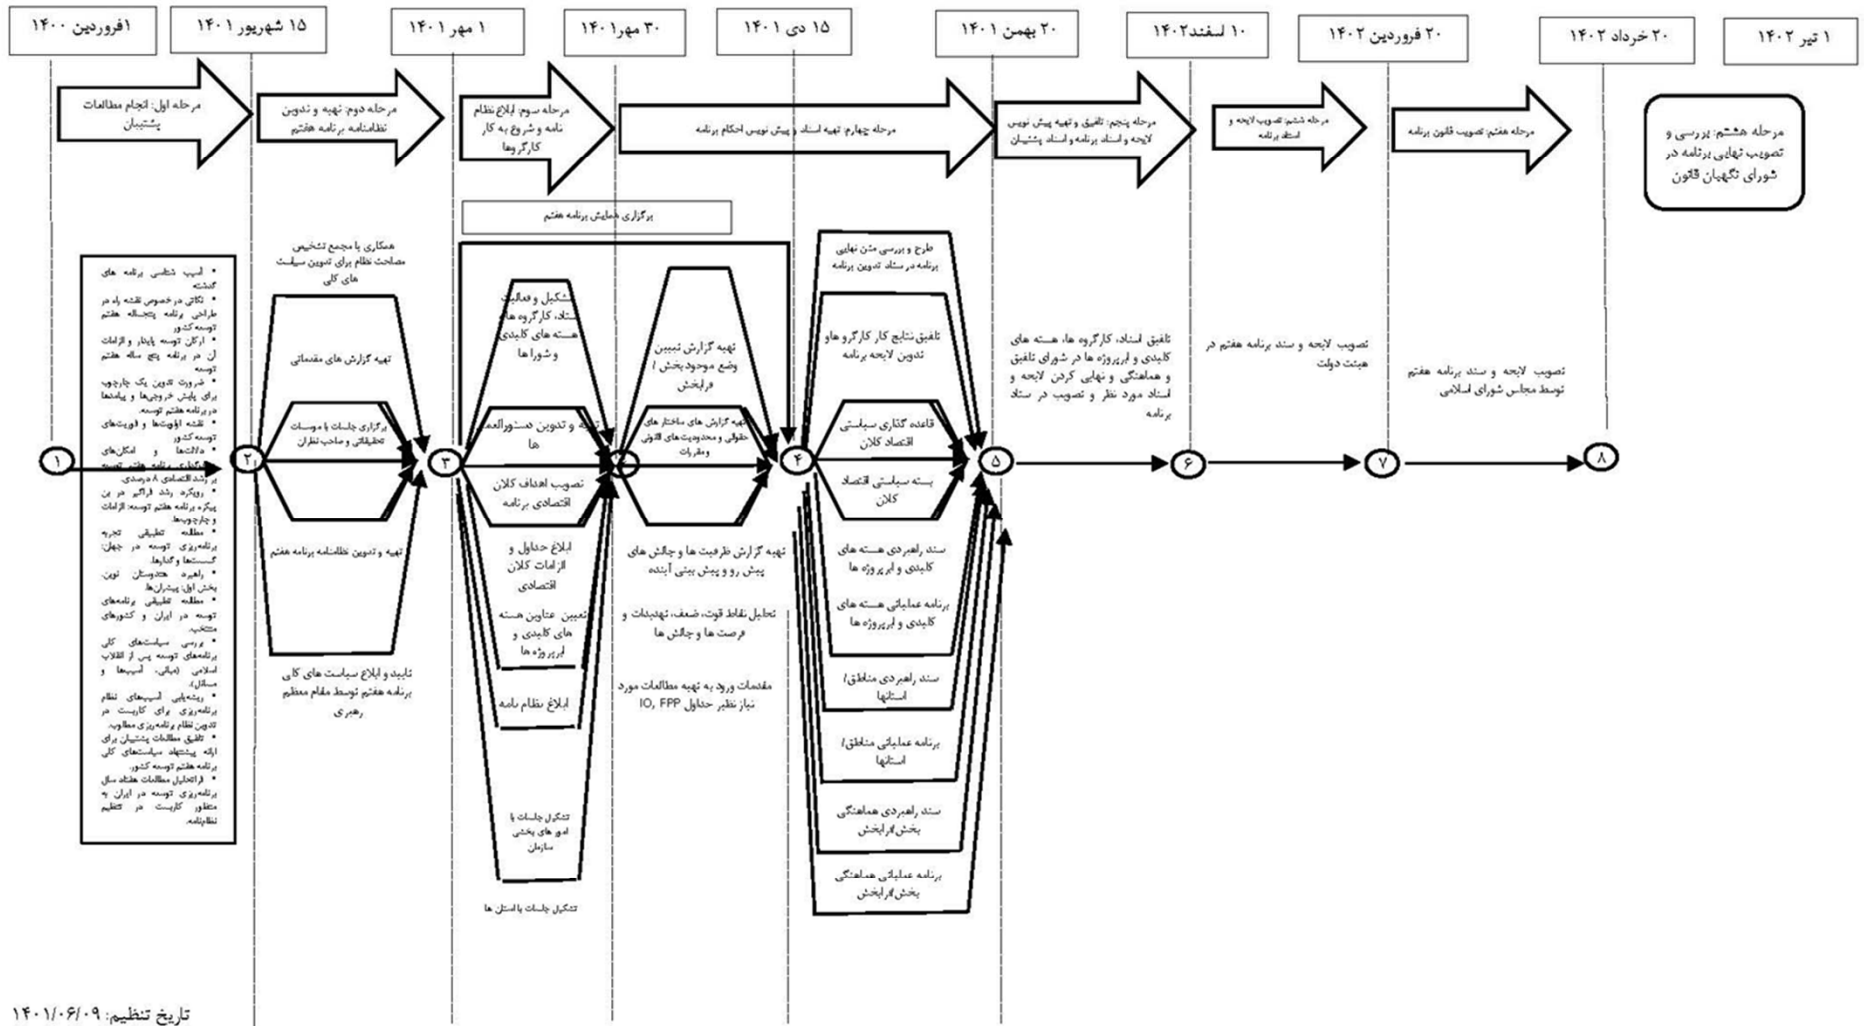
۱فروردین ۱۴۰۰

۱۵ شهریور ۱۴۰۱

۱ مهر ۱۴۰۱

۳۰ مهر ۱۴۰۱

۱۵ دی ۱۴۰۱

۲۰ بهمن ۱۴۰۱

۱۰ اسفند۱۴۰۲

۲۰ فروردین ۱۴۰۲

۲۰ خرداد ۱۴۰۲

۱ تیر ۱۴۰۲

مرحله اول: انجام مطالعات پشتیبان

مرحله دوم: تهیه و تدوین نظامنامه برنامه هفتم

مرحله سوم: ابلاغ نظام نامه و شروع به کار کارگروه‌ها

مرحله چهارم: تهیه اسناد و پیش نویس احکام برنامه

مرحله پنجم: تلفیق و تهیه پیش نویس لایحه و اسناد برنامه و اسناد پشتیبان

مرحله ششم: تصویب لایحه و اسناد برنامه

مرحله هفتم: تصویب قانون برنامه

مرحله هشتم: بررسی و تصویب نهایی برنامه در شورای نگهبان قانون

برگزاری همایش برنامه هفتم

• آسیب شناسی برنامه های گذشته
• نکاتی در خصوص نقشه راه در طراحی برنامه پنجساله هفتم توسعه کشور
• ارکان توسعه پایدار و الزامات آن در برنامه پنج ساله هفتم توسعه
• ضرورت تدوین یک چارچوب برای پایش خروجی‌ها و پیامدها در برنامه هفتم توسعه.
• نقشه اولویت‌ها و فوریت‌های توسعه کشور
• دلالتها و امکان‌های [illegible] برنامه هفتم توسعه برای رشد اقتصادی ۸ درصدی
• رویکرد رشد فراگیر در پی پیکره برنامه هفتم توسعه: الزامات و چارچوب‌ها
• مطالعه تطبیقی تجربه برنامه‌ریزی توسعه در جهان: گسستها و گذارها.
• راهبرد هدوستان نوین بخش اول: پیشران‌ها
• مطالعه تطبیقی برنامه‌های توسعه در ایران و کشورهای منتخب.
• بررسی سیاستهای کلی برنامه‌های توسعه پس از انقلاب اسلامی (مبانی، آسیبها و مسائل).
• ریشه‌یابی آسیبهای نظام برنامه‌ریزی برای کاربست در تدوین نظام برنامه‌ریزی مطلوب.
• تلفیق مطالعات پشتیبان برای ارائه پیشنهاد سیاستهای کلی برنامه هفتم توسعه کشور.
• فراتحلیل مطالعات هفتاد سال برنامه‌ریزی توسعه در ایران به منظور کاربست در تنظیم نظامنامه.

همکاری با مجمع تشخیص مصلحت نظام برای تدوین سیاست های کلی

تهیه گزارش های مقدماتی

برگزاری جلسات با موسسات تحقیقاتی و صاحب نظران

تهیه و تدوین نظامنامه برنامه هفتم

تایید و ابلاغ سیاست های کلی برنامه هفتم توسط مقام معظم رهبری

تشکیل و فعالیت ستاد، کارگروه ها، هسته های کلیدی و شوراها

تهیه و تدوین دستورالعمل ها

تصویب اهداف کلان اقتصادی برنامه

ابلاغ جداول و الزامات کلان اقتصادی

تعیین عناوین هسته های کلیدی و ابرپروژه ها

ابلاغ نظام نامه

تشکیل جلسات با امور های بخشی سازمان

تشکیل جلسات با استان ها

تهیه گزارش تبیین وضع موجود بخش / فرابخش

تهیه گزارش های ساختار های حقوقی و محدودیت های قانونی و مقررات

تهیه گزارش ظرفیت ها و چالش های پیش رو و پیش بینی آینده

تحلیل نقاط قوت، ضعف، تهدیدات و فرصت ها و چالش ها

مقدمات ورود به تهیه مطالعات مورد نیاز نظیر جداول IO, FPP

طرح و بررسی متن نهایی برنامه در ستاد تدوین برنامه

تلفیق نتایج کار کارگروه ها و تدوین لایحه برنامه

قاعده گذاری سیاستی اقتصاد کلان

بسته سیاستی اقتصاد کلان

سند راهبردی هسته های کلیدی و ابرپروژه ها

برنامه عملیاتی هسته های کلیدی و ابرپروژه ها

سند راهبردی مناطق/ استانها

برنامه عملیاتی مناطق/ استانها

سند راهبردی هماهنگی بخش/فرابخش

برنامه عملیاتی هماهنگی بخش/فرابخش

تلفیق اسناد، کارگروه ها، هسته های کلیدی و ابرپروژه ها در شورای تلفیق و هماهنگی و نهایی کردن لایحه و اسناد مورد نظر و تصویب در ستاد برنامه

تصویب لایحه و سند برنامه هفتم در هیئت دولت

تصویب لایحه و سند برنامه هفتم توسط مجلس شورای اسلامی

۱ ۲ ۳ ۴ ۵ ۶ ۷ ۸

تاریخ تنظیم: ۱۴۰۱/۰۶/۰۹